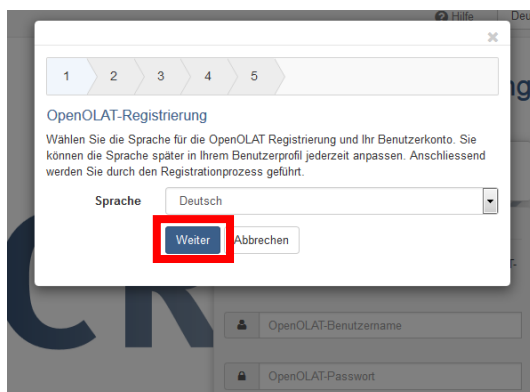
Hilfe | Deu

×

1 2 3 4 5

OpenOLAT-Registrierung

Wählen Sie die Sprache für die OpenOLAT Registrierung und Ihr Benutzerkonto. Sie können die Sprache später in Ihrem Benutzerprofil jederzeit anpassen. Anschliessend werden Sie durch den Registrationsprozess geführt.

Sprache Deutsch

Weiter Abbrechen

OpenOLAT-Benutzername

OpenOLAT-Passwort